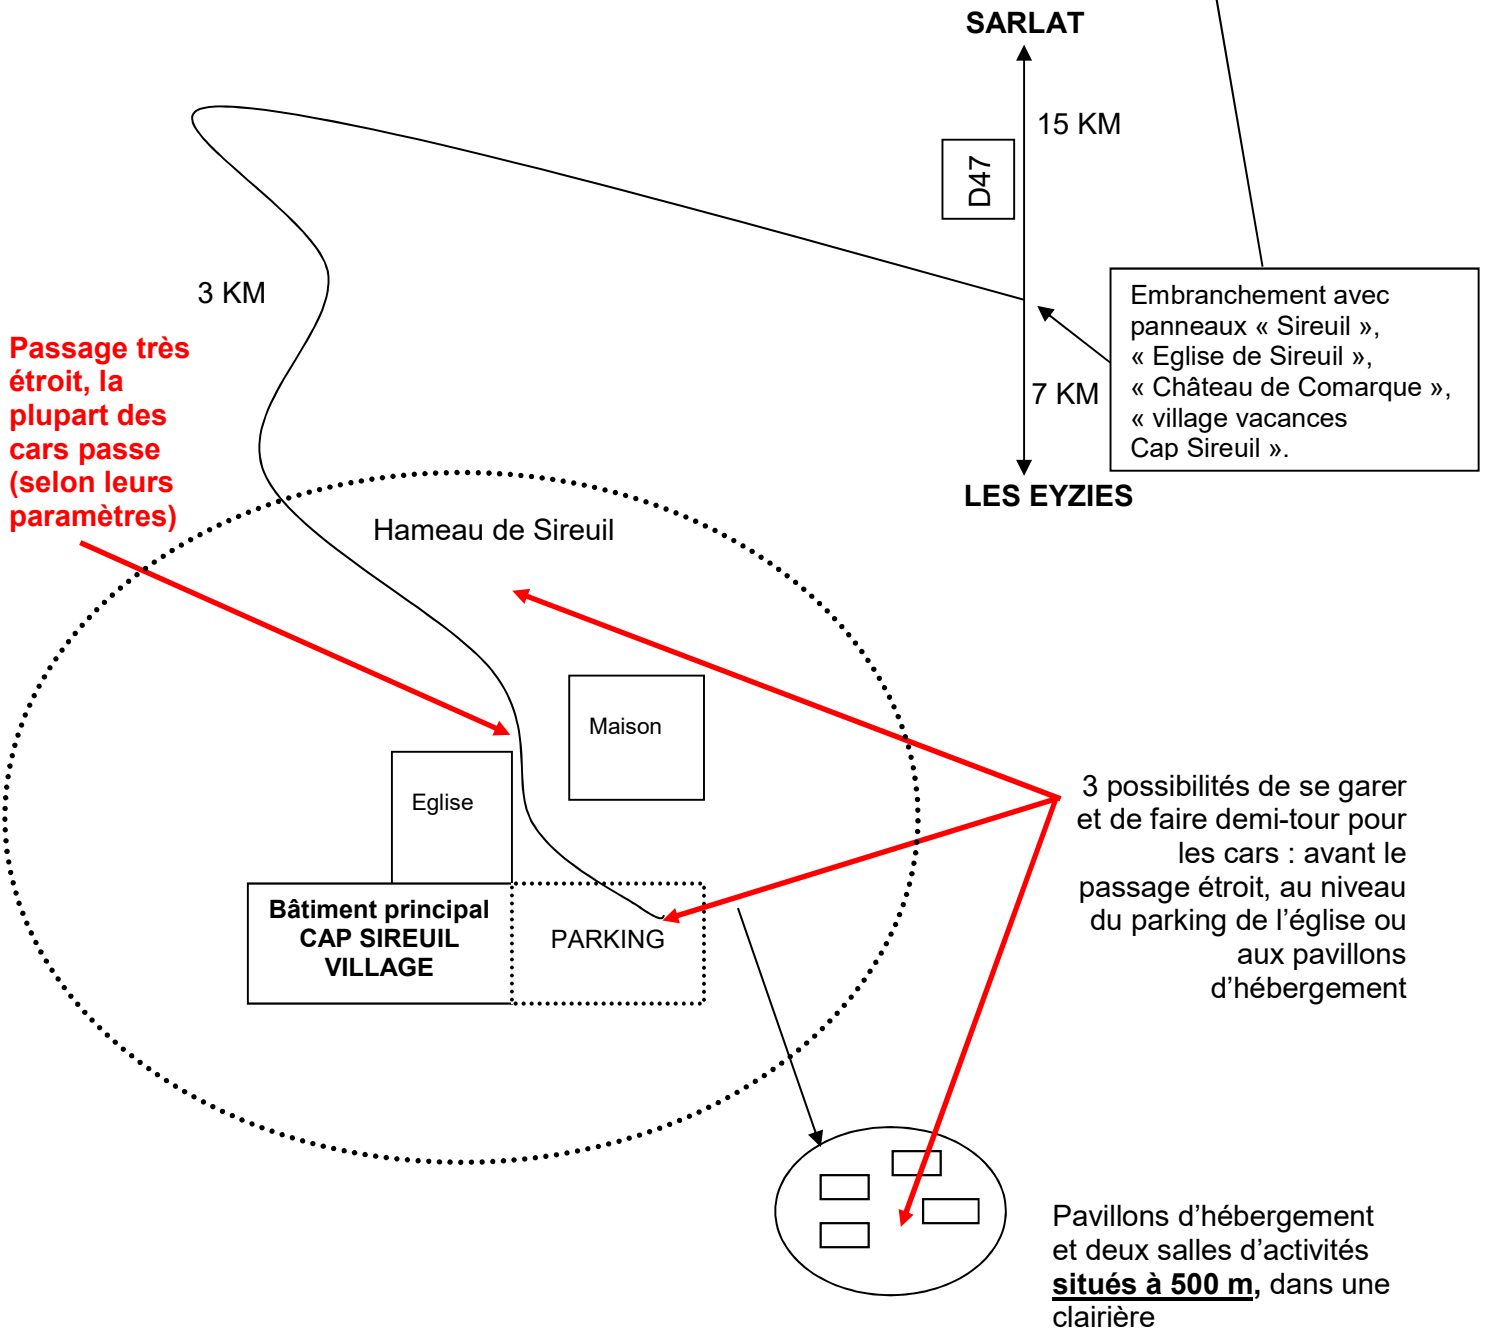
SARLAT

15 KM

D47

3 KM

Embranchement avec panneaux « Sireuil », « Eglise de Sireuil », « Château de Comarque », « village vacances Cap Sireuil ».

7 KM

LES EYZIES

Passage très étroit, la plupart des cars passe (selon leurs paramètres)

Hameau de Sireuil

Maison

Eglise

Bâtiment principal CAP SIREUIL VILLAGE

PARKING

3 possibilités de se garer et de faire demi-tour pour les cars : avant le passage étroit, au niveau du parking de l'église ou aux pavillons d'hébergement

Pavillons d'hébergement et deux salles d'activités **situés à 500 m**, dans une clairière